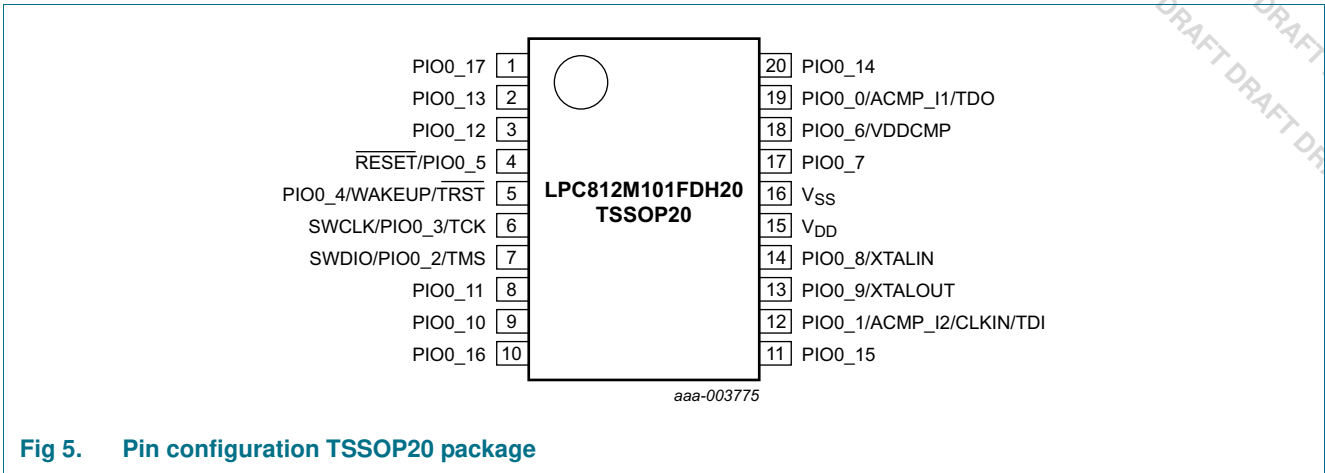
DRAFT DRAFT DRAFT DRAFT DRAFT

PIO0_17 1
PIO0_13 2
PIO0_12 3
$\overline{RESET}$/PIO0_5 4
PIO0_4/WAKEUP/$\overline{TRST}$ 5
SWCLK/PIO0_3/TCK 6
SWDIO/PIO0_2/TMS 7
PIO0_11 8
PIO0_10 9
PIO0_16 10

LPC812M101FDH20
TSSOP20

20 PIO0_14
19 PIO0_0/ACMP_I1/TDO
18 PIO0_6/VDDCMP
17 PIO0_7
16 $V_{SS}$
15 $V_{DD}$
14 PIO0_8/XTALIN
13 PIO0_9/XTALOUT
12 PIO0_1/ACMP_I2/CLKIN/TDI
11 PIO0_15

aaa-003775

Fig 5. Pin configuration TSSOP20 package